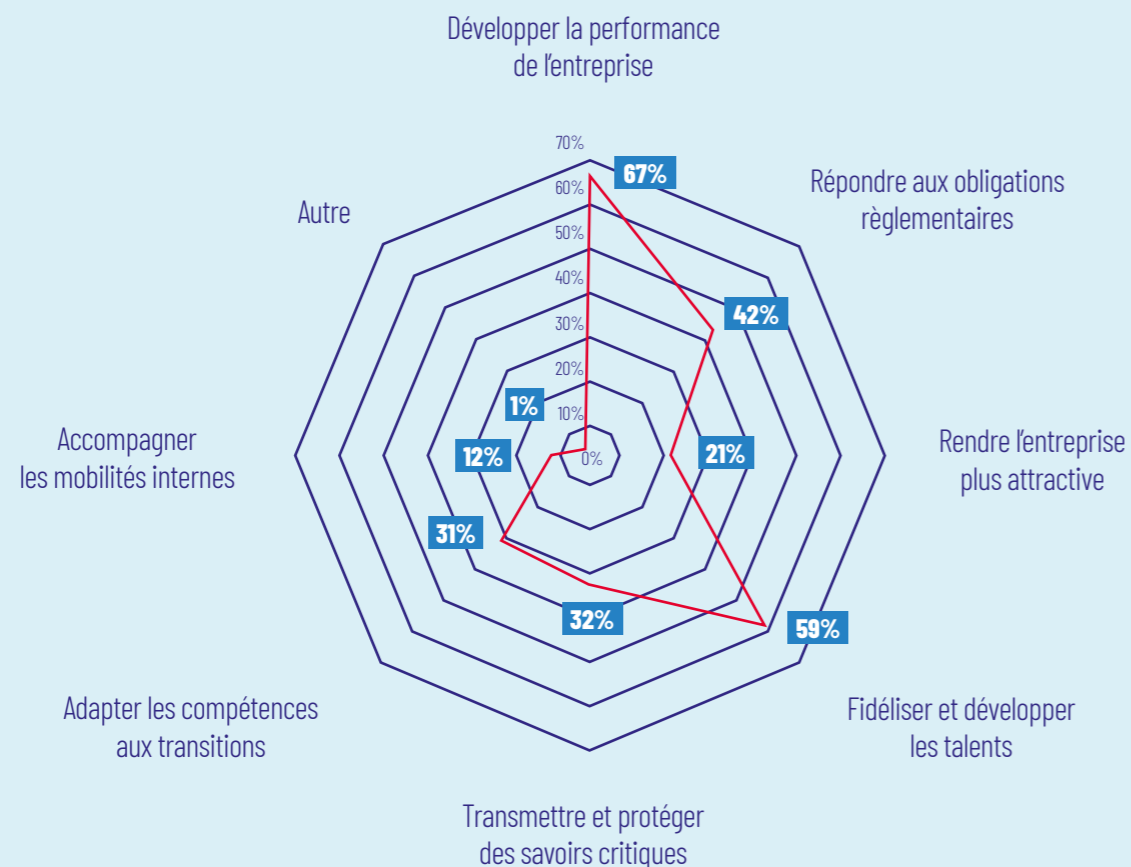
Développer la performance de l'entreprise

Répondre aux obligations règlementaires

Rendre l'entreprise plus attractive

Fidéliser et développer les talents

Transmettre et protéger des savoirs critiques

Adapter les compétences aux transitions

Accompagner les mobilités internes

Autre

70%
60%
50%
40%
30%
20%
10%
0%

67%
42%
21%
59%
32%
31%
12%
1%